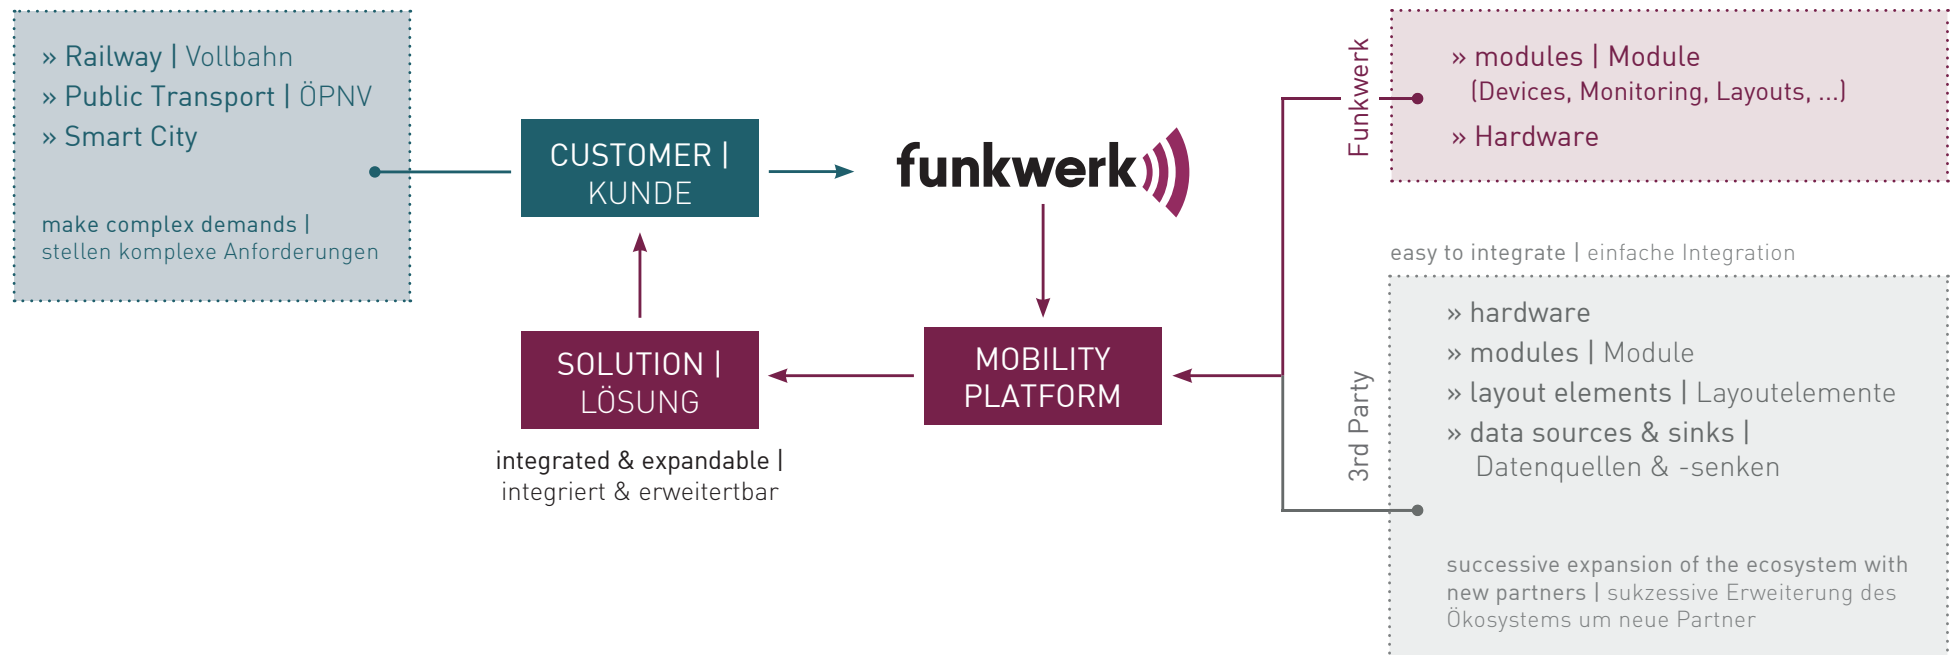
» Railway | Vollbahn
» Public Transport | ÖPNV
» Smart City

make complex demands | stellen komplexe Anforderungen

CUSTOMER | KUNDE

funkwerk

SOLUTION | LÖSUNG

integrated & expandable | integriert & erweitertbar

MOBILITY PLATFORM

Funkwerk

» modules | Module
(Devices, Monitoring, Layouts, ...)
» Hardware

easy to integrate | einfache Integration

3rd Party

» hardware
» modules | Module
» layout elements | Layoutelemente
» data sources & sinks | Datenquellen & -senken

successive expansion of the ecosystem with new partners | sukzessive Erweiterung des Ökosystems um neue Partner